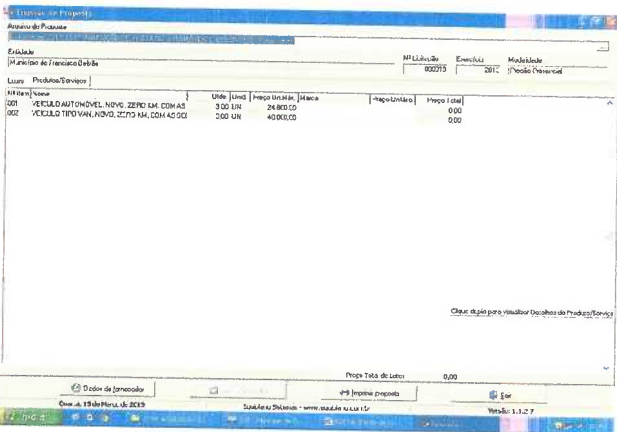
Cadastro de Proposta

Arquivo de Proposta

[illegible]

Entidade
Município de Francisco Dantas

Nº Licitação
000213

Exercício
2013

Modalidade
Pregão Presencial

Lotes  Produtos/Serviços

| Nº Item | Nome | Qtde | Unid | Preço Unit.Max | Marca | Preço Unitário | Preço Total |
|---|---|---|---|---|---|---|---|
| 001 | VEICULO AUTOMOVEL, NOVO, ZERO KM, COM AS | 3,00 | UN | 24.800,00 | | | 0,00 |
| 002 | VEICULO TIPO VAN, NOVO, ZERO KM, COM 40 OCU | 3,00 | UN | 40.000,00 | | | 0,00 |

Clique duplo para visualizar Detalhes do Produto/Serviço

Prop. Total de Lotes: 0,00

Dados do fornecedor

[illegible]

Imprimir proposta

Sair

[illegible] 13 de Março de 2013

Sistema Sistemas - www.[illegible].com.br

Versão: 1.1.2.7